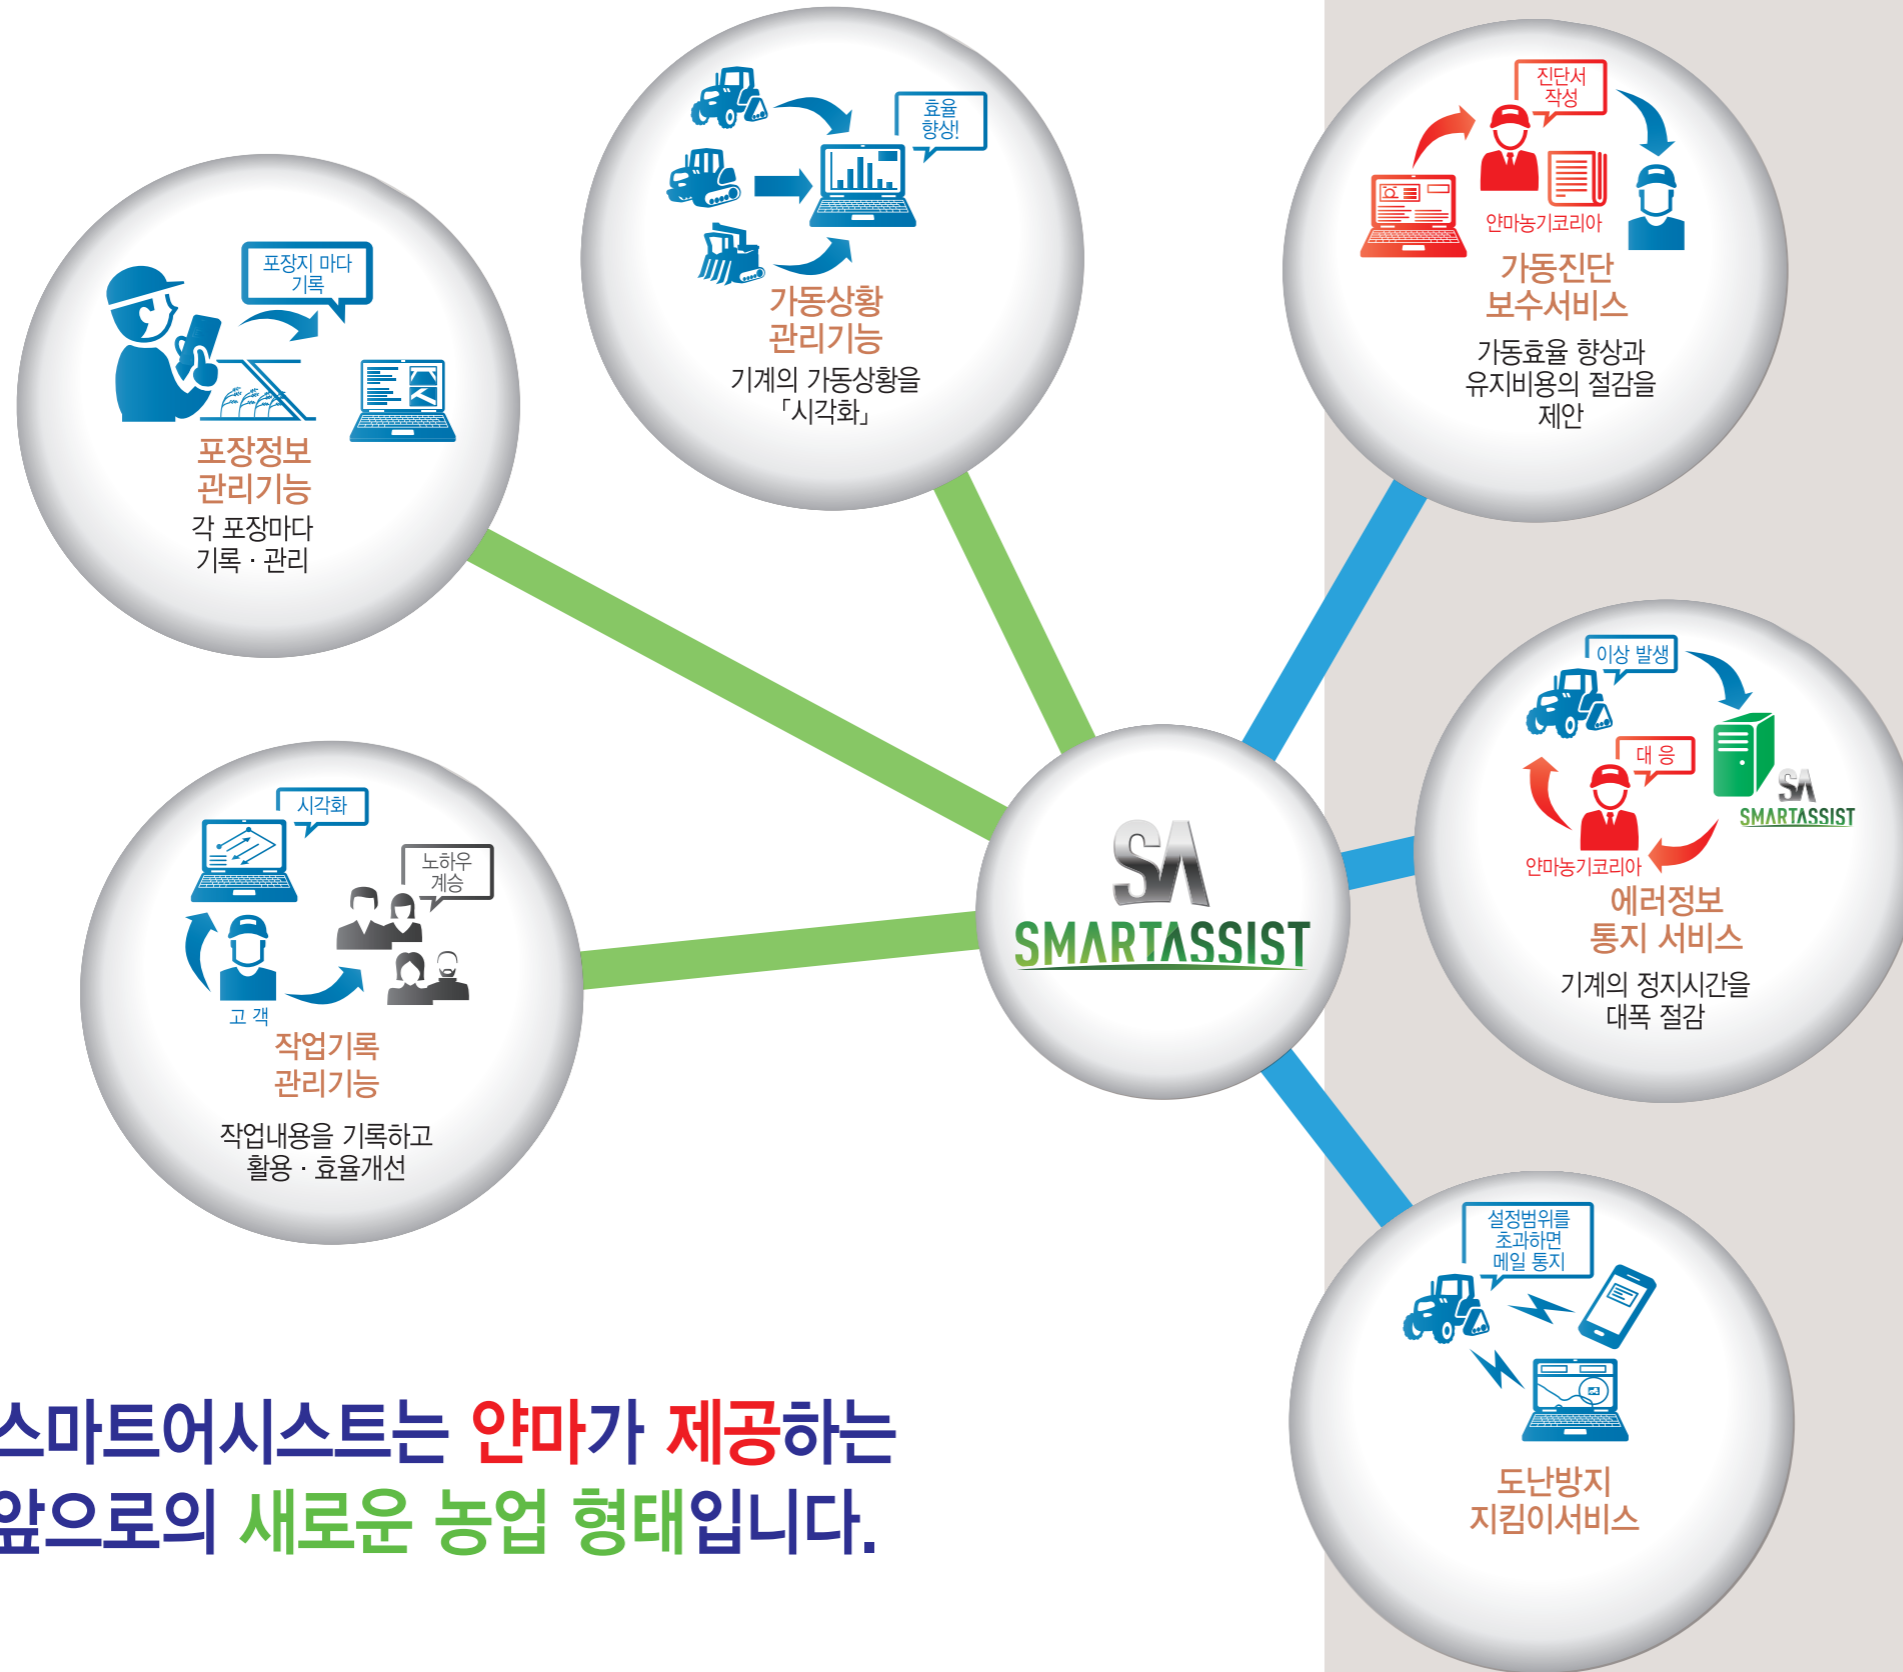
포장지 마다 기록

포장정보 관리기능

각 포장마다 기록 · 관리

효율 향상!

가동상황 관리기능

기계의 가동상황을 「시각화」

진단서 작성

얀마농기코리아

가동진단 보수서비스

가동효율 향상과 유지비용의 절감을 제안

시각화

노하우 계승

고 객

작업기록 관리기능

작업내용을 기록하고 활용 · 효율개선

SA
SMARTASSIST

이상 발생

대 응

SA
SMARTASSIST

얀마농기코리아

에러정보 통지 서비스

기계의 정지시간을 대폭 절감

설정범위를 초과하면 메일 통지

도난방지 지킴이서비스

스마트어시스트는 얀마가 제공하는 앞으로의 새로운 농업 형태입니다.